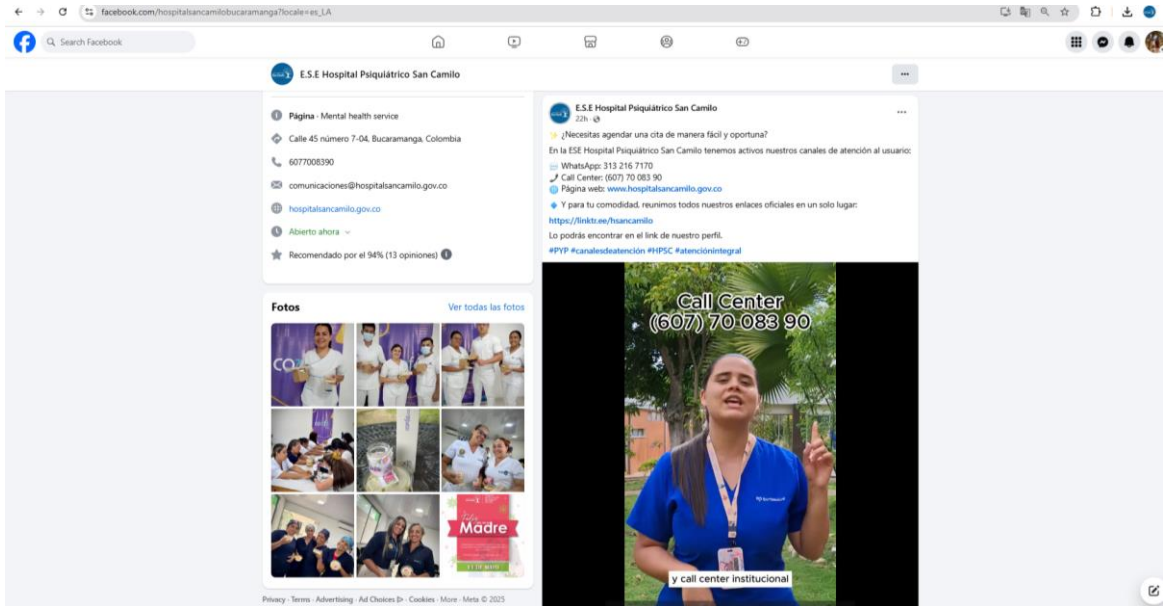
facebook.com/hospitalsancamilobucaramanga?locale=es_LA

Search Facebook

E.S.E Hospital Psiquiátrico San Camilo

Página · Mental health service

Calle 45 número 7-04, Bucaramanga, Colombia

6077008390

comunicaciones@hospitalsancamilo.gov.co

hospitalsancamilo.gov.co

Abierto ahora

Recomendado por el 94% (13 opiniones)

Fotos

Ver todas las fotos

Madre

Privacy · Terms · Advertising · Ad Choices · Cookies · More · Meta © 2025

E.S.E Hospital Psiquiátrico San Camilo
22h

✨ ¿Necesitas agendar una cita de manera fácil y oportuna?

En la ESE Hospital Psiquiátrico San Camilo tenemos activos nuestros canales de atención al usuario:

WhatsApp: 313 216 7170
Call Center: (607) 70 083 90
Página web: www.hospitalsancamilo.gov.co

Y para tu comodidad, reunimos todos nuestros enlaces oficiales en un solo lugar:

https://linktr.ee/hsancamilo

Lo podrás encontrar en el link de nuestro perfil.

#PYP #canalesdeatención #HPSC #atenciónintegral

Call Center
(607) 70 083 90

y call center institucional